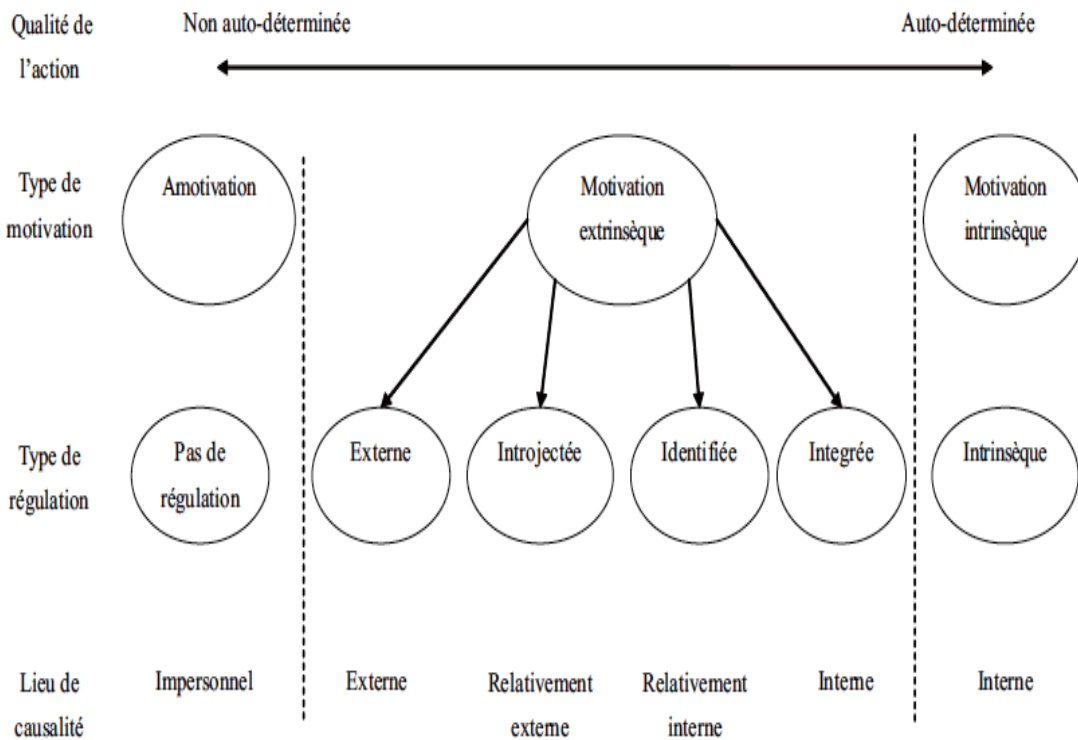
Qualité de l'action

Non auto-déterminée

Auto-déterminée

Type de motivation

Amotivation

Motivation extrinsèque

Motivation intrinsèque

Type de régulation

Pas de régulation

Externe

Introjectée

Identifiée

Integrée

Intrinsèque

Lieu de causalité

Impersonnel

Externe

Relativement externe

Relativement interne

Interne

Interne